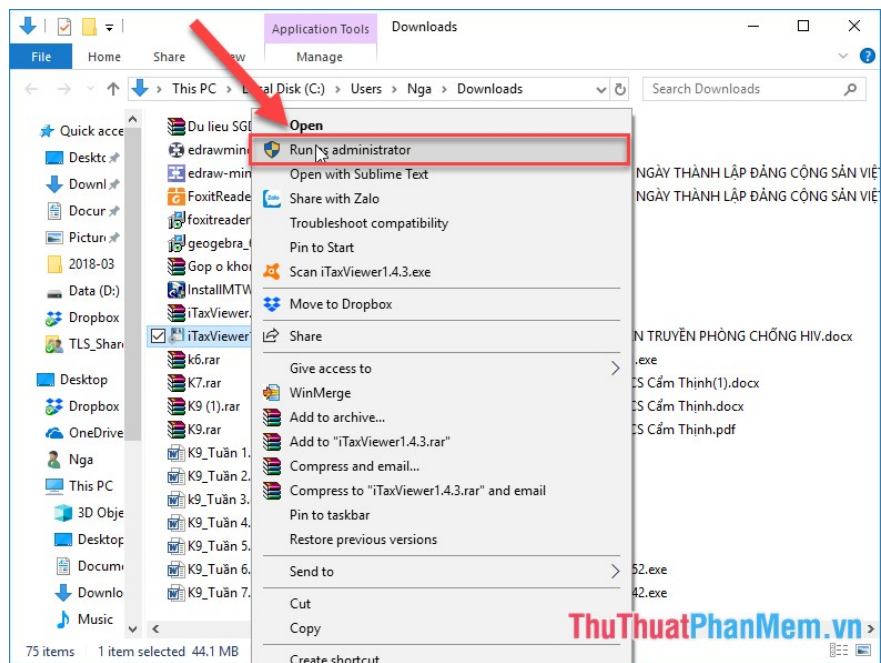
Application Tools | Downloads

File | Home | Share | View | Manage

This PC > Local Disk (C:) > Users > Nga > Downloads

Search Downloads

Quick acce
Deskto
Downl
Docur
Pictur
2018-03
Data (D:)
Dropbox
TLS_Shar
Desktop
Dropbox
OneDrive
Nga
This PC
3D Obje
Desktop
Docume
Downlo
Music

Du lieu SGD
edrawmin
edraw-min
FoxitReade
foxitreader
geogebra_
Gop o kho
InstallMTW
iTaxViewer.
iTaxViewer
k6.rar
K7.rar
K9 (1).rar
K9.rar
K9_Tuần 1.
K9_Tuần 2.
K9_Tuần 3.
K9_Tuần 4.
K9_Tuần 5.
K9_Tuần 6.
K9_Tuần 7.

NGÀY THÀNH LẬP ĐẢNG CỘNG SẢN VIỆ
NGÀY THÀNH LẬP ĐẢNG CỘNG SẢN VIỆ
N TRUYỀN PHÒNG CHỐNG HIV.docx
.exe
CS Cẩm Thịnh(1).docx
CS Cẩm Thịnh.docx
CS Cẩm Thịnh.pdf
52.exe
42.exe

Open
Run as administrator
Open with Sublime Text
Share with Zalo
Troubleshoot compatibility
Pin to Start
Scan iTaxViewer1.4.3.exe
Move to Dropbox
Share
Give access to
WinMerge
Add to archive...
Add to "iTaxViewer1.4.3.rar"
Compress and email...
Compress to "iTaxViewer1.4.3.rar" and email
Pin to taskbar
Restore previous versions
Send to
Cut
Copy
Create shortcut

75 items | 1 item selected 44.1 MB

ThuThuatPhanMem.vn